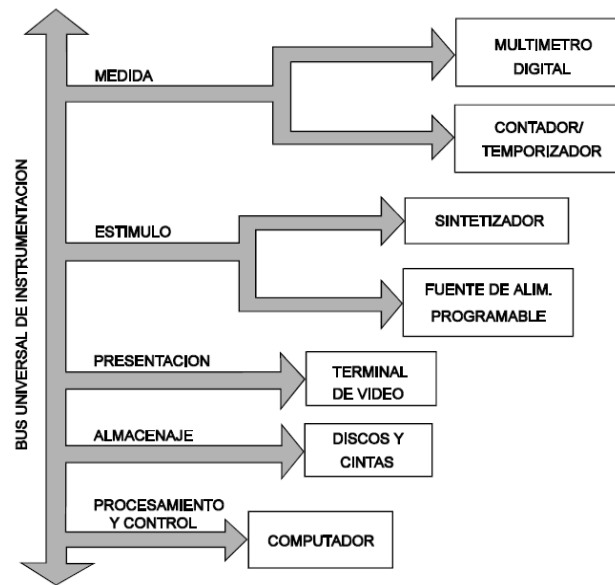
BUS UNIVERSAL DE INSTRUMENTACION

MEDIDA

MULTIMETRO DIGITAL

CONTADOR/ TEMPORIZADOR

ESTIMULO

SINTETIZADOR

FUENTE DE ALIM. PROGRAMABLE

PRESENTACION

TERMINAL DE VIDEO

ALMACENAJE

DISCOS Y CINTAS

PROCESAMIENTO Y CONTROL

COMPUTADOR